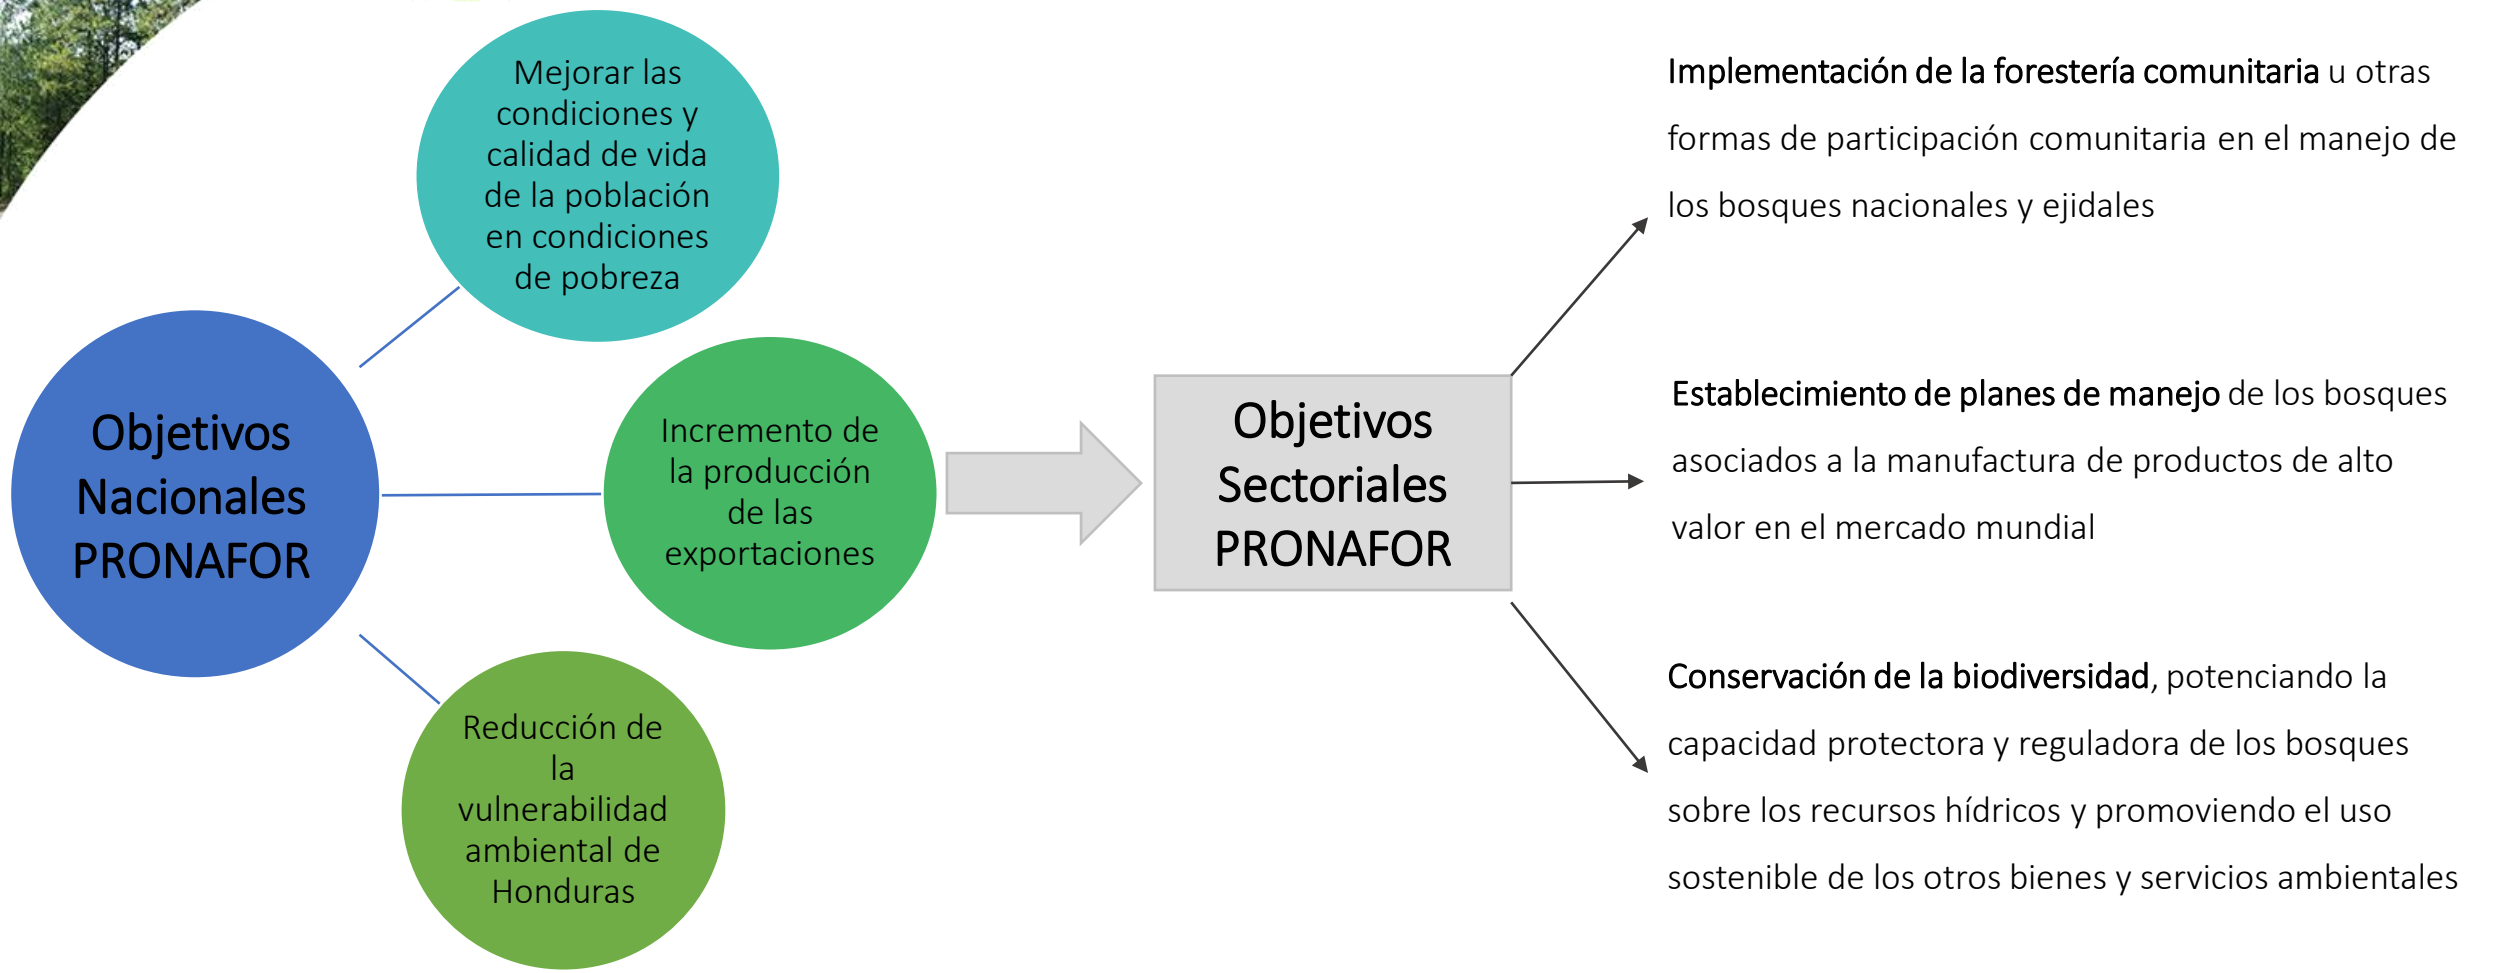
Objetivos Nacionales PRONAFOR

Mejorar las condiciones y calidad de vida de la población en condiciones de pobreza

Incremento de la producción de las exportaciones

Reducción de la vulnerabilidad ambiental de Honduras

Objetivos Sectoriales PRONAFOR

Implementación de la forestería comunitaria u otras formas de participación comunitaria en el manejo de los bosques nacionales y ejidales

Establecimiento de planes de manejo de los bosques asociados a la manufactura de productos de alto valor en el mercado mundial

Conservación de la biodiversidad, potenciando la capacidad protectora y reguladora de los bosques sobre los recursos hídricos y promoviendo el uso sostenible de los otros bienes y servicios ambientales